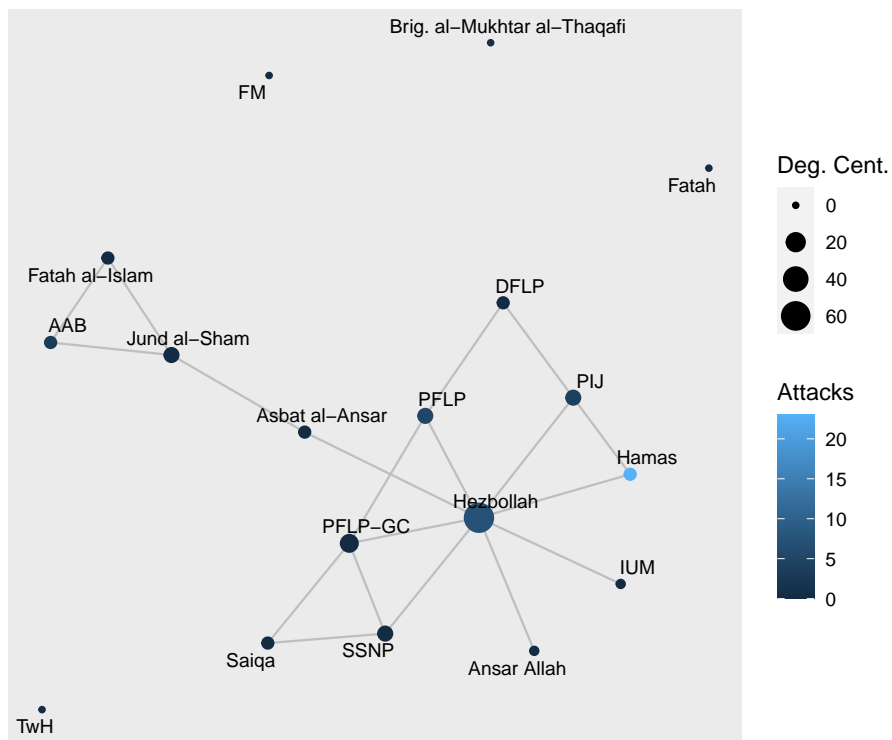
Brig. al–Mukhtar al–Thaqafi

FM

Fatah

Fatah al–Islam

AAB

Jund al–Sham

DFLP

PIJ

PFLP

Asbat al–Ansar

Hamas

Hezbollah

PFLP–GC

IUM

Saiqa

SSNP

Ansar Allah

TwH

Deg. Cent.
0
20
40
60

Attacks
20
15
10
5
0